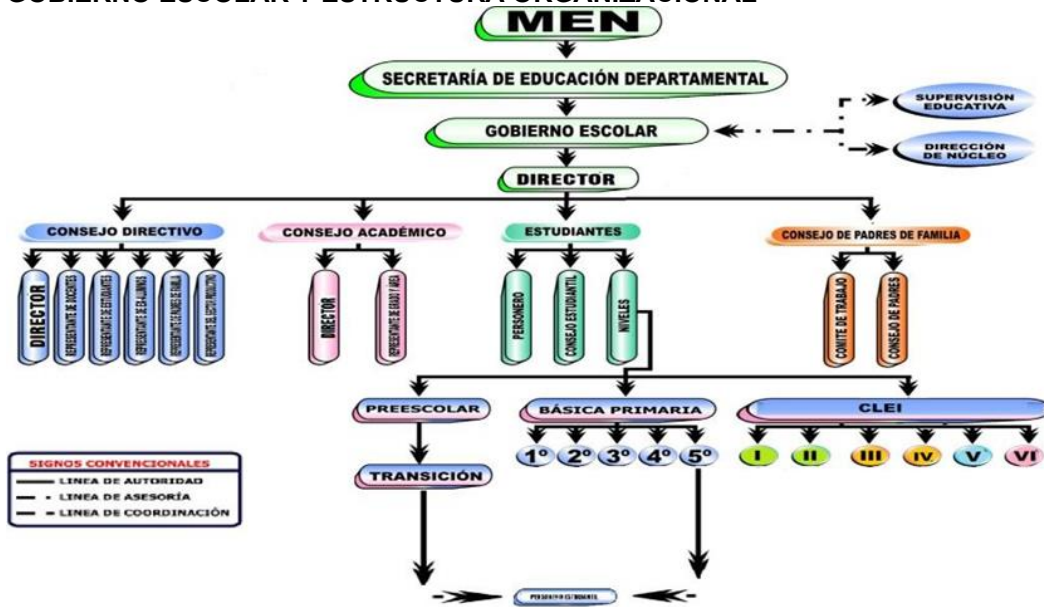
GOBIERNO ESCOLAR Y ESTRUCTURA ORGANIZACIONAL

MEN

SECRETARÍA DE EDUCACIÓN DEPARTAMENTAL

SUPERVISIÓN EDUCATIVA

GOBIERNO ESCOLAR

DIRECCIÓN DE NÚCLEO

DIRECTOR

CONSEJO DIRECTIVO

DIRECTOR

REPRESENTANTE DE DOCENTES

REPRESENTANTE DE ESTUDIANTES

REPRESENTANTE DE EX-ALUMNOS

REPRESENTANTE DE PADRES DE FAMILIA

REPRESENTANTE DEL SECTOR PRODUCTIVO

CONSEJO ACADÉMICO

DIRECTOR

REPRESENTANTE DE GRADO Y ÁREA

ESTUDIANTES

PERSONERO

CONSEJO ESTUDIANTIL

NIVELES

CONSEJO DE PADRES DE FAMILIA

COMITE DE TRABAJO

CONSEJO DE PADRES

PREESCOLAR

BÁSICA PRIMARIA

CLEI

1° 2° 3° 4° 5°

I II III IV V VI

TRANSICIÓN

SIGNOS CONVENCIONALES
LINEA DE AUTORIDAD
LINEA DE ASESORÍA
LINEA DE COORDINACIÓN

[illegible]